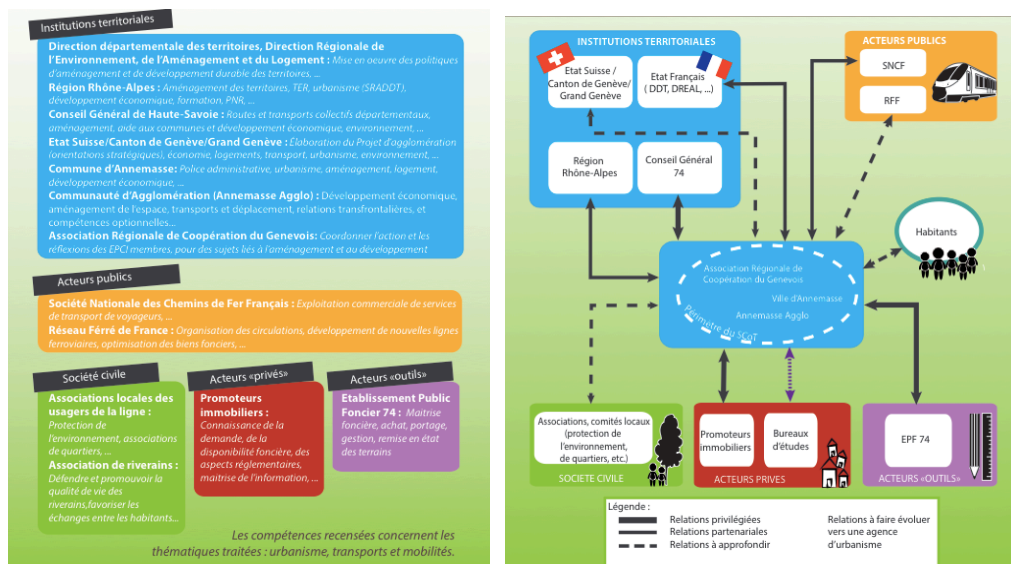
Institutions territoriales

**Direction départementale des territoires, Direction Régionale de l'Environnement, de l'Aménagement et du Logement :** Mise en oeuvre des politiques d'aménagement et de développement durable des territoires, ...

**Région Rhône-Alpes :** Aménagement des territoires, TER, urbanisme (SRADDT), développement économique, formation, PNR, ...

**Conseil Général de Haute-Savoie :** Routes et transports collectifs départementaux, aménagement, aide aux communes et développement économique, environnement, ...

**Etat Suisse/Canton de Genève/Grand Genève :** Élaboration du Projet d'agglomération (orientations stratégiques), économie, logements, transport, urbanisme, environnement, ...

**Commune d'Annemasse:** Police administrative, urbanisme, aménagement, logement, développement économique, ...

**Communauté d'Agglomération (Annemasse Agglo) :** Développement économique, aménagement de l'espace, transports et déplacement, relations transfrontalières, et compétences optionnelles...

**Association Régionale de Coopération du Genevois:** Coordonner l'action et les réflexions des EPCI membres, pour des sujets liés à l'aménagement et au développement

Acteurs publics

**Société Nationale des Chemins de Fer Français :** Exploitation commerciale de services de transport de voyageurs, ...

**Réseau Férré de France :** Organisation des circulations, développement de nouvelles lignes ferroviaires, optimisation des biens fonciers, ...

Société civile

**Associations locales des usagers de la ligne :** Protection de l'environnement, associations de quartiers, ...

**Association de riverains :** Défendre et promouvoir la qualité de vie des riverains,favoriser les échanges entre les habitants...

Acteurs «privés»

**Promoteurs immobiliers :** Connaissance de la demande, de la disponibilité foncière, des aspects réglementaires, maitrise de l'information, ...

Acteurs «outils»

**Etablissement Public Foncier 74 :** Maitrise foncière, achat, portage, gestion, remise en état des terrains

Les compétences recensées concernent les thématiques traitées : urbanisme, transports et mobilités.

INSTITUTIONS TERRITORIALES

Etat Suisse / Canton de Genève/ Grand Genève

Etat Français ( DDT, DREAL, ...)

Région Rhône-Alpes

Conseil Général 74

ACTEURS PUBLICS

SNCF

RFF

Habitants

Association Régionale de Coopération du Genevois

Ville d'Annemasse

Annemasse Agglo

Périmètre du SCoT

Associations, comités locaux (protection de l'environnement, de quartiers, etc.)

SOCIETE CIVILE

Promoteurs immobiliers

Bureaux d'études

ACTEURS PRIVES

EPF 74

ACTEURS «OUTILS»

Légende :

Relations privilégiées

Relations partenariales

Relations à approfondir

Relations à faire évoluer vers une agence d'urbanisme